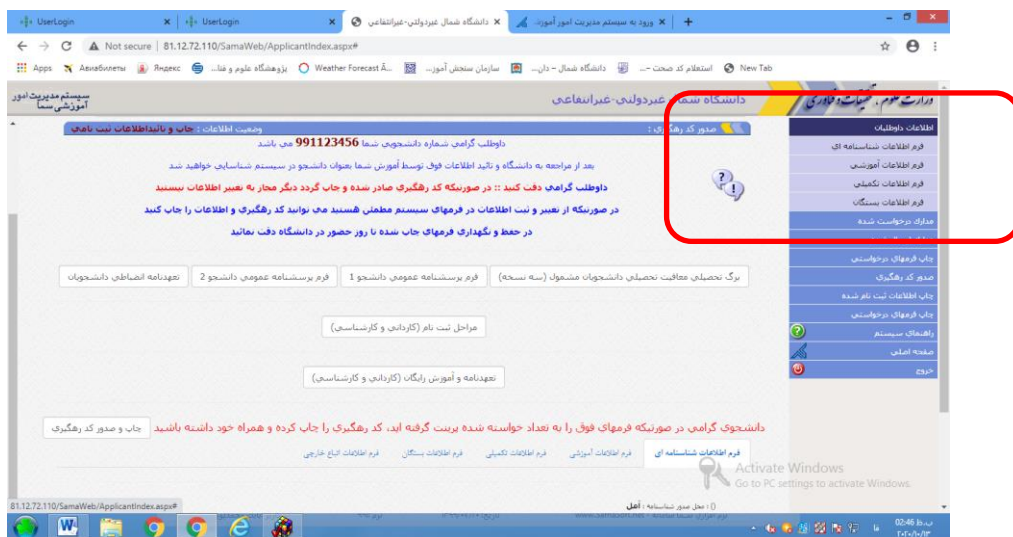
UserLogin | UserLogin | دانشگاه شمال غیردولتی-غیرانتفاعی | ورود به سیستم مدیریت امور آموزش

Not secure | 81.12.72.110/SamaWeb/ApplicantIndex.aspx#

Apps Авиабилеты Яндекс پژوهشگاه علوم و فنا... Weather Forecast Â... سازمان سنجش آموز... دانشگاه شمال - دان... استعلام کد صحت -... New Tab

وزارت علوم، تحقیقات و فناوری
دانشگاه شمال غیردولتی-غیرانتفاعی
سیستم مدیریت امور آموزشی سما

اطلاعات داوطلبان
فرم اطلاعات شناسنامه ای
فرم اطلاعات آموزشی
فرم اطلاعات تکمیلی
فرم اطلاعات بستگان
مدارک درخواست شده
چاپ فرمهای درخواستی
صدور کد رهگیری
چاپ اطلاعات ثبت نام شده
چاپ فرمهای درخواستی
راهنمای سیستم
صفحه اصلی
خروج

صدور کد رهگیری :
وضعیت اطلاعات : چاپ و تائیداطلاعات ثبت نامی

داوطلب گرامی شماره دانشجویی شما 991123456 می باشد

بعد از مراجعه به دانشگاه و تائید اطلاعات فوق توسط آموزش شما بعنوان دانشجو در سیستم شناسایی خواهید شد

داوطلب گرامی دقت کنید :: در صورتیکه کد رهگیری صادر شده و چاپ گردد دیگر مجاز به تغییر اطلاعات نیستید

در صورتیکه از تغییر و ثبت اطلاعات در فرمهای سیستم مطمئن هستید می توانید کد رهگیری و اطلاعات را چاپ کنید

در حفظ و نگهداری فرمهای چاپ شده تا روز حضور در دانشگاه دقت نمائید

برگ تحصیلی معافیت تحصیلی دانشجویان مشمول (سه نسخه) | فرم پرسشنامه عمومی دانشجو 1 | فرم پرسشنامه عمومی دانشجو 2 | تعهدنامه انضباطی دانشجویان

مراحل ثبت نام (کاردانی و کارشناسی)

تعهدنامه و آموزش رایگان (کاردانی و کارشناسی)

دانشجوی گرامی در صورتیکه فرمهای فوق را به تعداد خواسته شده پرینت گرفته اید، کد رهگیری را چاپ کرده و همراه خود داشته باشید | چاپ و صدور کد رهگیری

فرم اطلاعات شناسنامه ای | فرم اطلاعات آموزشی | فرم اطلاعات تکمیلی | فرم اطلاعات بستگان | فرم اطلاعات اتباع خارجی

Activate Windows
Go to PC settings to activate Windows.

81.12.72.110/SamaWeb/ApplicantIndex.aspx#

محل صدور شناسنامه : آمل

02:46 ب.ظ